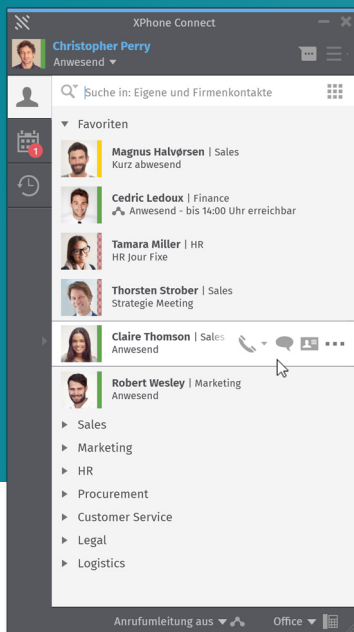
XPhone Connect

Christopher Perry
Anwesend

1

Suche in: Eigene und Firmenkontakte

Favoriten

Magnus Halvørsen | Sales
Kurz abwesend

Cedric Ledoux | Finance
Anwesend - bis 14:00 Uhr erreichbar

Tamara Miller | HR
HR Jour Fixe

Thorsten Strober | Sales
Strategie Meeting

Claire Thomson | Sales
Anwesend

Robert Wesley | Marketing
Anwesend

Sales
Marketing
HR
Procurement
Customer Service
Legal
Logistics

Anrufumleitung aus
Office